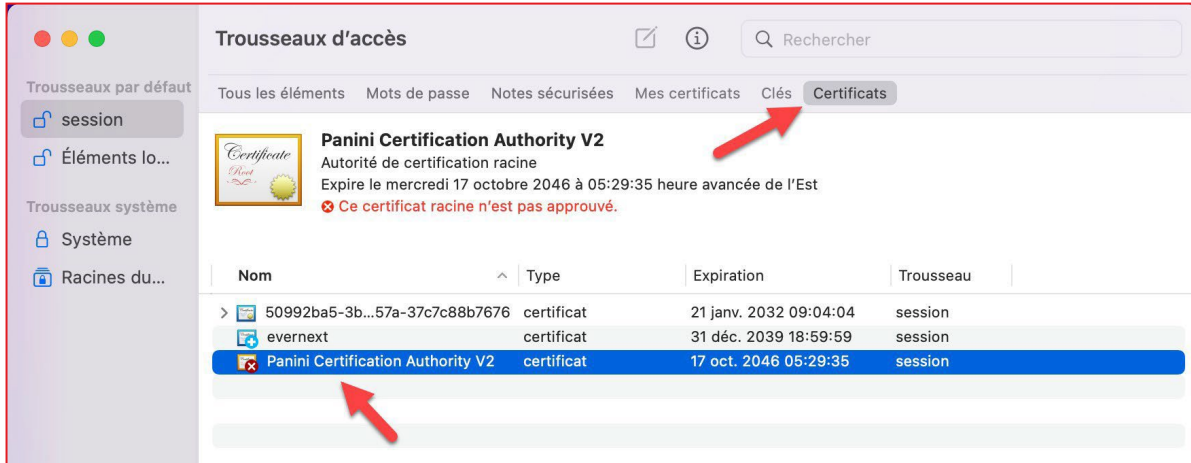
Trousseaux d'accès

Rechercher

Trousseaux par défaut

session

Éléments lo...

Trousseaux système

Système

Racines du...

Tous les éléments Mots de passe Notes sécurisées Mes certificats Clés Certificats

Certificate Root

Panini Certification Authority V2
Autorité de certification racine
Expire le mercredi 17 octobre 2046 à 05:29:35 heure avancée de l'Est
Ce certificat racine n'est pas approuvé.

| Nom | Type | Expiration | Trousseau |
|---|---|---|---|
| 50992ba5-3b...57a-37c7c88b7676 | certificat | 21 janv. 2032 09:04:04 | session |
| evernext | certificat | 31 déc. 2039 18:59:59 | session |
| Panini Certification Authority V2 | certificat | 17 oct. 2046 05:29:35 | session |